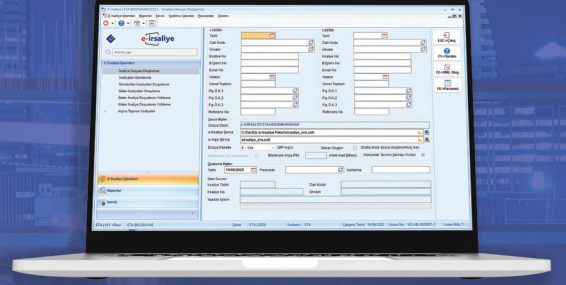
e-İrsaliye

Lokasyon
Tarihi
Cari Kodu
Ünvanı
Ambar
Birim
Adres
Telefon
Vergi Dairesi
Vergi No
Referans No

Lokasyon
Tarihi
Cari Kodu
Ünvanı
Ambar
Birim
Adres
Telefon
Vergi Dairesi
Vergi No
Referans No

e-İrsaliye Gönder
e-İrsaliye Şablonu
e-İrsaliye Şablonu
Gönderim Bilgileri
Tarihi 10/08/2020
Açıklama

e-İrsaliye İşlemleri
Raporlar
Servis

ESC->Çıkış
F1->Yardım
F8->XML Oluş.
F9->Yazdır